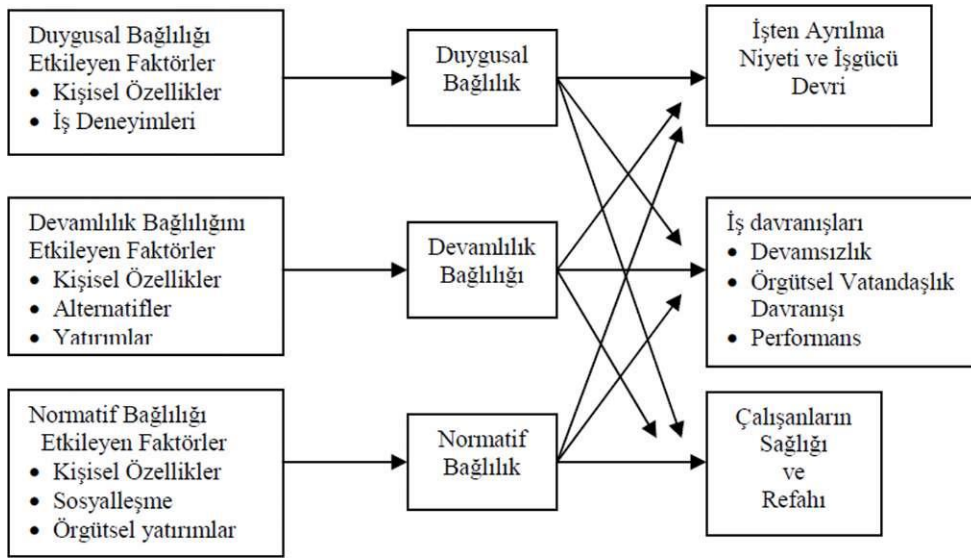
Duygusal Bağlılığı Etkileyen Faktörler
• Kişisel Özellikler
• İş Deneyimleri

Devamlılık Bağlılığını Etkileyen Faktörler
• Kişisel Özellikler
• Alternatifler
• Yatırımlar

Normatif Bağlılığı Etkileyen Faktörler
• Kişisel Özellikler
• Sosyalleşme
• Örgütsel yatırımlar

Duygusal Bağlılık

Devamlılık Bağlılığı

Normatif Bağlılık

İşten Ayrılma Niyeti ve İşgücü Devri

İş davranışları
• Devamsızlık
• Örgütsel Vatandaşlık Davranışı
• Performans

Çalışanların Sağlığı ve Refahı